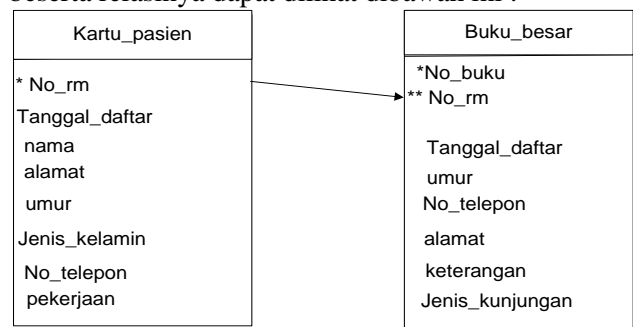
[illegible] relasinya dapat dilihat dibawah ini :

Kartu_pasien

* No_rm
Tanggal_daftar
nama
alamat
umur
Jenis_kelamin
No_telepon
pekerjaan

Buku_besar

*No_buku
** No_rm
Tanggal_daftar
umur
No_telepon
alamat
keterangan
Jenis_kunjungan